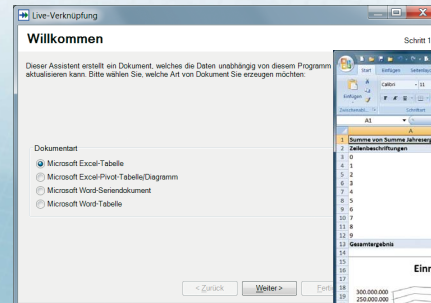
Live-Verknüpfung

Willkommen

Schritt 1

Dieser Assistent erstellt ein Dokument, welches die Daten unabhängig von diesem Programm aktualisieren kann. Bitte wählen Sie, welche Art von Dokument Sie erzeugen möchten:

Dokumentart

Microsoft Excel-Tabelle

Microsoft Excel-Pivot-Tabelle/Diagramm

Microsoft Word-Seriendokument

Microsoft Word-Tabelle

< Zurück

Weiter >

Fertig

Start Einfügen Seitenlay

Einfügen

Calibri 11

Zwischenabl. Schriftart

A1

| | A |
|---|---|
| 1 | Summe von Summe Jahresergeb |
| 2 | Zeilenbeschriftungen |
| 3 | 0 |
| 4 | 1 |
| 5 | 2 |
| 6 | 3 |
| 7 | 4 |
| 8 | 5 |
| 9 | 6 |
| 10 | 7 |
| 11 | 8 |
| 12 | 9 |
| 13 | Gesamtergebnis |
| 14 | |
| 15 | |
| 16 | |
| 17 | |
| 18 | 300.000.000 |
| 19 | 250.000.000 |

Einn